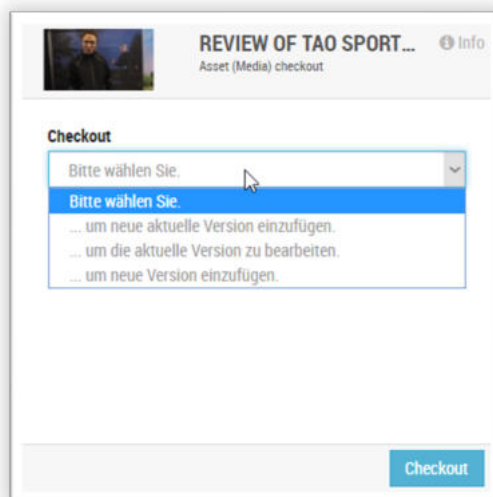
REVIEW OF TAO SPORT...

Asset (Media) checkout

Info

Checkout

Bitte wählen Sie.

Bitte wählen Sie.

... um neue aktuelle Version einzufügen.

... um die aktuelle Version zu bearbeiten.

... um neue Version einzufügen.

Checkout